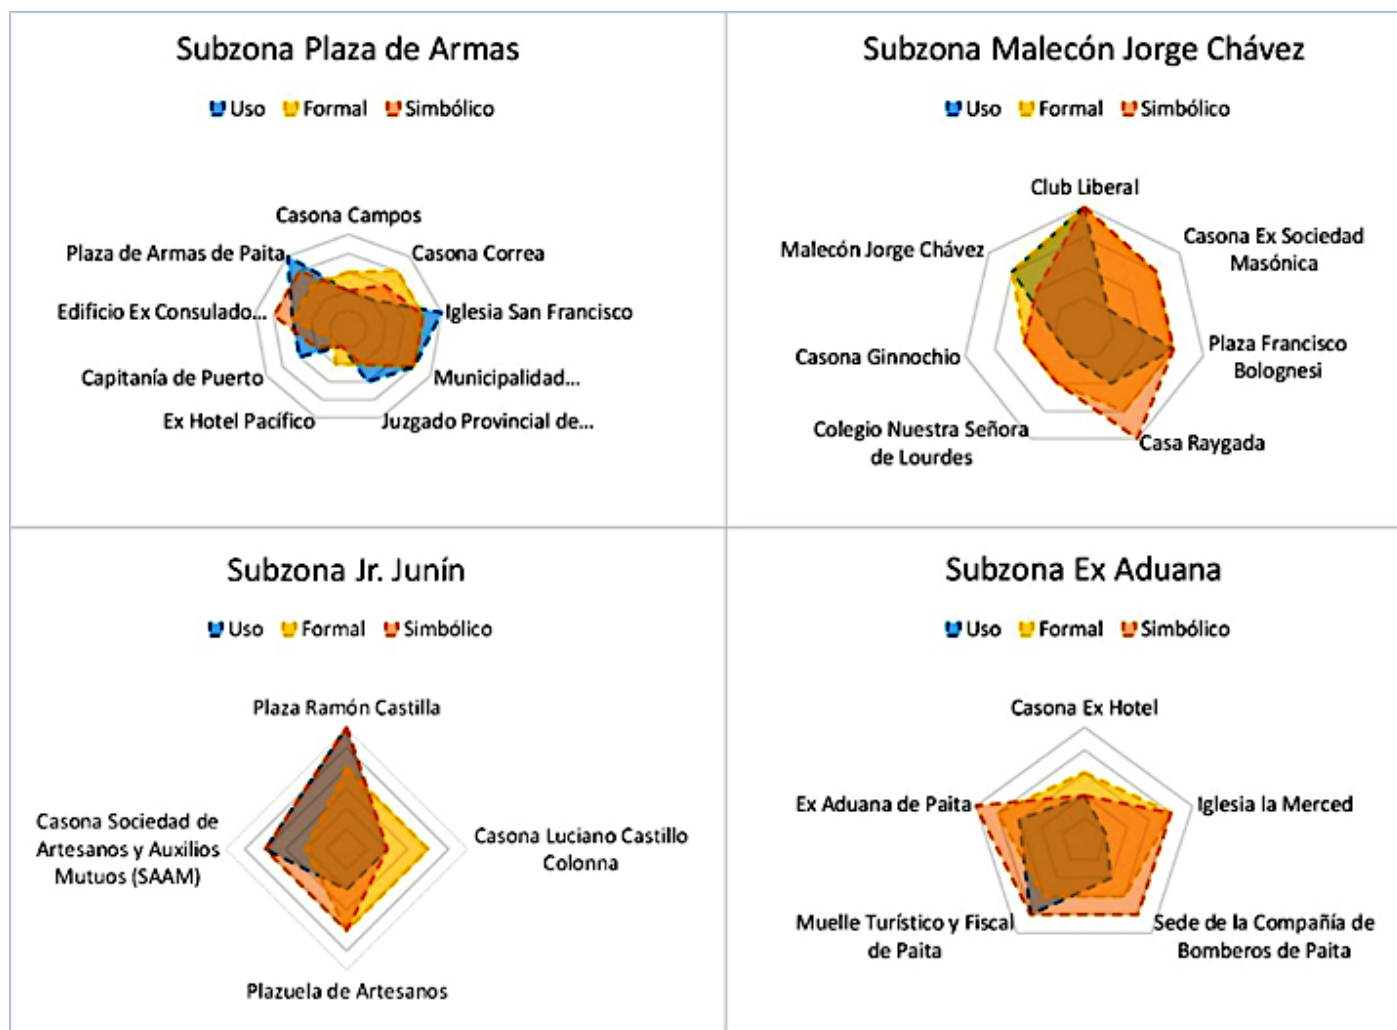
Subzona Plaza de Armas

Uso Formal Simbólico

Casona Campos
Casona Correa
Iglesia San Francisco
Municipalidad...
Juzgado Provincial de...
Ex Hotel Pacífico
Capitanía de Puerto
Edificio Ex Consulado...
Plaza de Armas de Paita

Subzona Malecón Jorge Chávez

Uso Formal Simbólico

Club Liberal
Casona Ex Sociedad Masónica
Plaza Francisco Bolognesi
Casa Raygada
Colegio Nuestra Señora de Lourdes
Casona Ginnochio
Malecón Jorge Chávez

Subzona Jr. Junín

Uso Formal Simbólico

Plaza Ramón Castilla
Casona Luciano Castillo Colonna
Plazuela de Artesanos
Casona Sociedad de Artesanos y Auxilios Mutuos (SAAM)

Subzona Ex Aduana

Uso Formal Simbólico

Casona Ex Hotel
Iglesia la Merced
Sede de la Compañía de Bomberos de Paita
Muelle Turístico y Fiscal de Paita
Ex Aduana de Paita